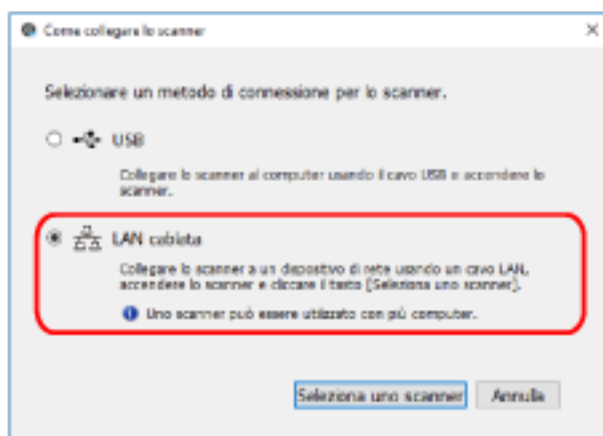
Come collegare lo scanner

Selezionare un metodo di connessione per lo scanner.

USB

Collegare lo scanner al computer usando il cavo USB e accendere lo scanner.

LAN cablata

Collegare lo scanner a un dispositivo di rete usando un cavo LAN, accendere lo scanner e cliccare il tasto [Seleziona uno scanner].

Uno scanner può essere utilizzato con più computer.

Seleziona uno scanner

Annulla